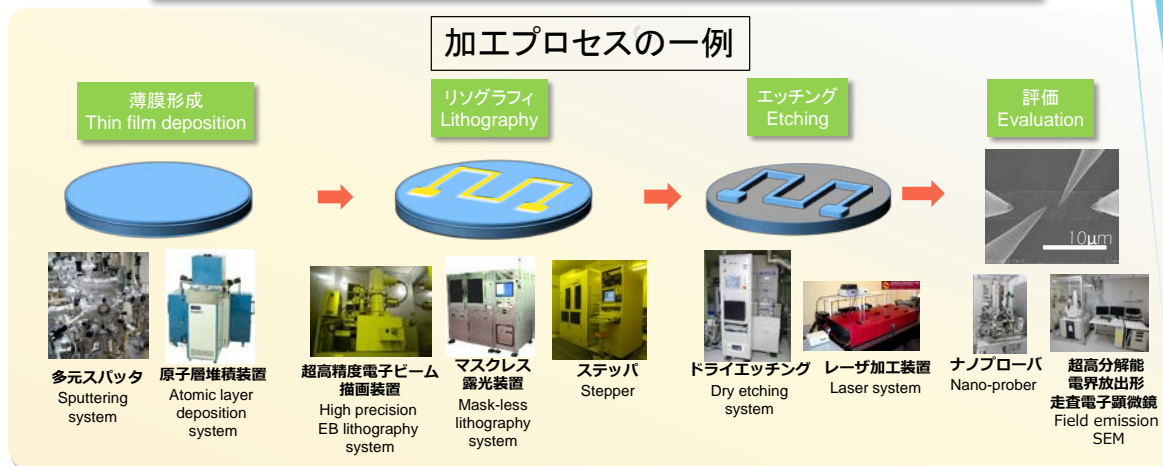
加工プロセスの一例

薄膜形成
Thin film deposition

リソグラフィ
Lithography

エッチング
Etching

評価
Evaluation

10μm

多元スパッタ
Sputtering system

原子層堆積装置
Atomic layer deposition system

超高精度電子ビーム描画装置
High precision EB lithography system

マスクレス露光装置
Mask-less lithography system

ステッパ
Stepper

ドライエッチング
Dry etching system

レーザ加工装置
Laser system

ナノプローバ
Nano-prober

超高分解能電界放出形走査電子顕微鏡
Field emission SEM